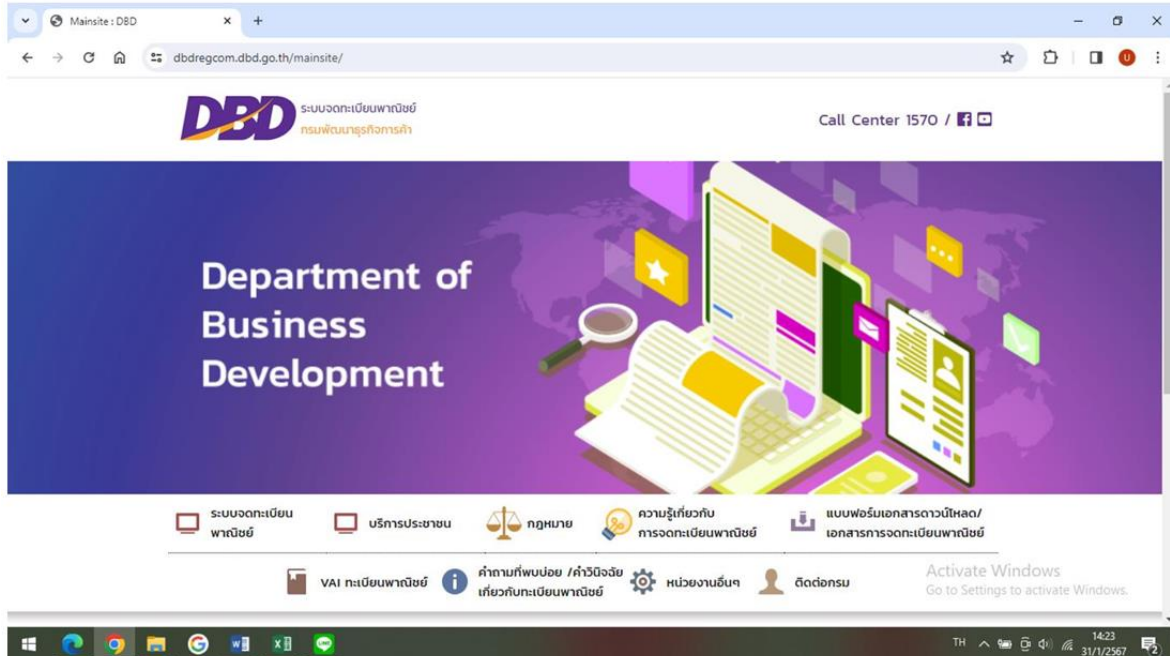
Mainsite : DBD
dbdregcom.dbd.go.th/mainsite/

DBD ระบบจดทะเบียนพาณิชย์ กรมพัฒนาธุรกิจการค้า

Call Center 1570 /

Department of Business Development

ระบบจดทะเบียนพาณิชย์
บริการประชาชน
กฎหมาย
ความรู้เกี่ยวกับการจดทะเบียนพาณิชย์
แบบฟอร์มเอกสารดาวน์โหลด/เอกสารการจดทะเบียนพาณิชย์
VAI ทะเบียนพาณิชย์
คำถามที่พบบ่อย /คำวินิจฉัยเกี่ยวกับทะเบียนพาณิชย์
หน่วยงานอื่นๆ
ติดต่อกรม

Activate Windows
Go to Settings to activate Windows.

TH
14:23
31/1/2567
2